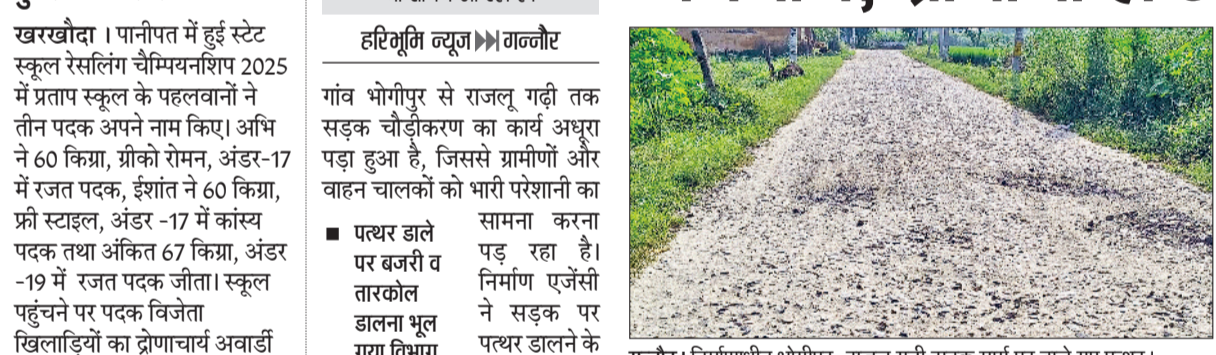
खरखौदा । पानीपत में हुई स्टेट स्कूल रेसलिंग चैम्पियनशिप 2025 में प्रताप स्कूल के पहलवानों ने तीन पदक अपने नाम किए। अभि ने 60 किग्रा, ग्रीको रोमन, अंडर-17 में रजत पदक, ईशांत ने 60 किग्रा, फ्री स्टाइल, अंडर -17 में कांस्य पदक तथा अंकित 67 किग्रा, अंडर -19 में रजत पदक जीता। स्कूल पहुंचने पर पदक विजेता खिलाड़ियों का द्रोणाचार्य अवार्डी

हरिभूमि न्यूज ▶▶ गन्नौर

गांव भोगीपुर से राजलू गढ़ी तक सड़क चौड़ीकरण का कार्य अधूरा पड़ा हुआ है, जिससे ग्रामीणों और वाहन चालकों को भारी परेशानी का सामना करना पड़ रहा है। निर्माण एजेंसी ने सड़क पर पत्थर डालने के

■ पत्थर डाले पर बजरी व तारकोल डालना भूल गया विभाग

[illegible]